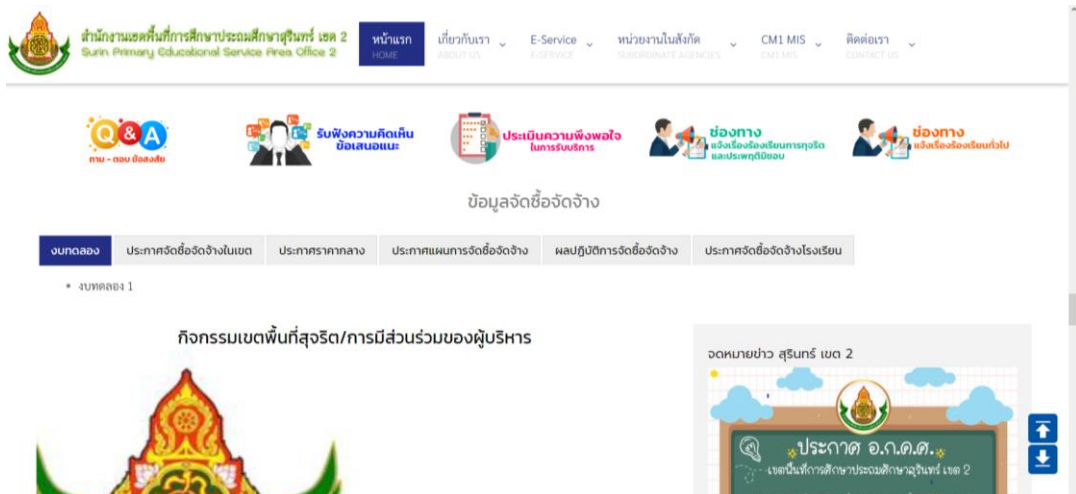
สำนักงานเขตพื้นที่การศึกษาประถมศึกษาสุรินทร์ เขต 2
Surin Primary Educational Service Area Office 2

หน้าแรก HOME
เกี่ยวกับเรา ABOUT US
E-Service E-SERVICE
หน่วยงานในสังกัด SUBORDINATE AGENCIES
CM1 MIS CM1 MIS
ติดต่อเรา CONTACT US

Q&A ถาม - ตอบ ข้อสงสัย
รับฟังความคิดเห็น ข้อเสนอแนะ
ประเมินความพึงพอใจ ในการรับบริการ
ช่องทาง แจ้งเรื่องร้องเรียนการทุจริต และประพฤติมิชอบ
ช่องทาง แจ้งเรื่องร้องเรียนทั่วไป

ข้อมูลจัดซื้อจัดจ้าง

| งบทดลอง | ประกาศจัดซื้อจัดจ้างในเขต | ประกาศราคากลาง | ประกาศแผนการจัดซื้อจัดจ้าง | ผลปฏิบัติการจัดซื้อจัดจ้าง | ประกาศจัดซื้อจัดจ้างโรงเรียน |
|---|---|---|---|---|---|

• งบทดลอง 1

กิจกรรมเขตพื้นที่สุจริต/การมีส่วนร่วมของผู้บริหาร

จดหมายข่าว สุรินทร์ เขต 2

ประกาศ อ.ก.ค.ศ.
เขตพื้นที่การศึกษาประถมศึกษาสุรินทร์ เขต 2